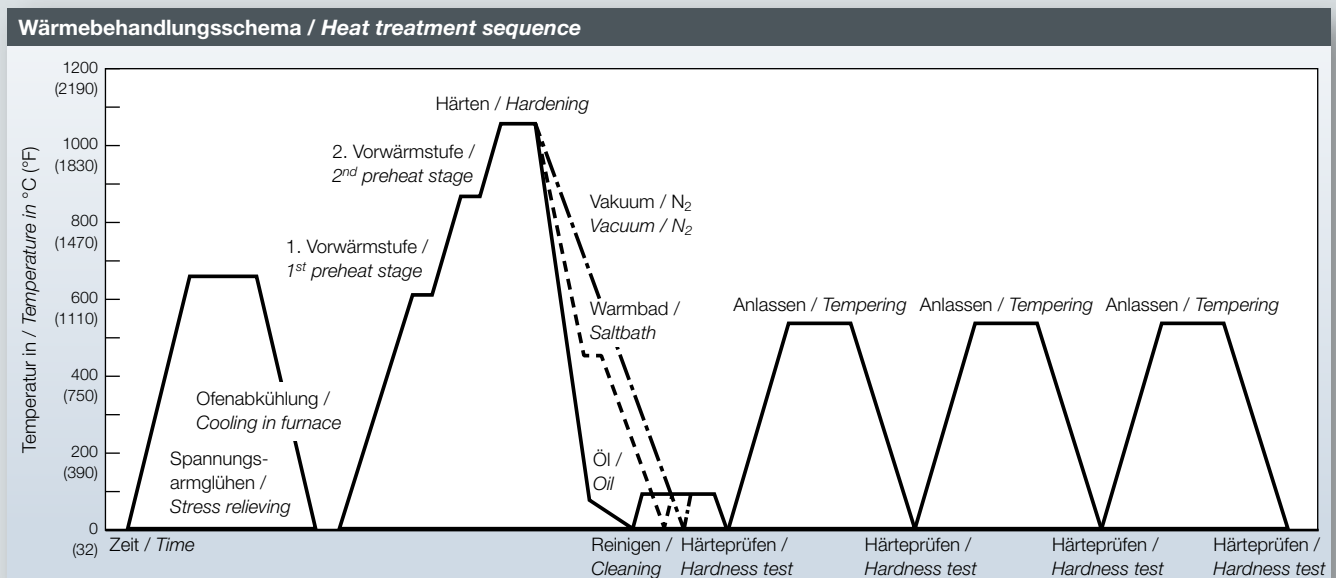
Wärmebehandlungsschema / *Heat treatment sequence*

Temperatur in / *Temperature in* °C (°F)

1200 (2190)
1000 (1830)
800 (1470)
600 (1110)
400 (750)
200 (390)
0 (32)

Härten / *Hardening*

2. Vorwärmstufe / *2nd preheat stage*

1. Vorwärmstufe / *1st preheat stage*

Vakuum / $N_2$ *Vacuum* / $N_2$

Warmbad / *Saltbath*

Anlassen / *Tempering* Anlassen / *Tempering* Anlassen / *Tempering*

Ofenabkühlung / *Cooling in furnace*

Spannungsarmglühen / *Stress relieving*

Öl / *Oil*

Zeit / *Time*

Reinigen / *Cleaning* Härteprüfen / *Hardness test* Härteprüfen / *Hardness test* Härteprüfen / *Hardness test* Härteprüfen / *Hardness test*